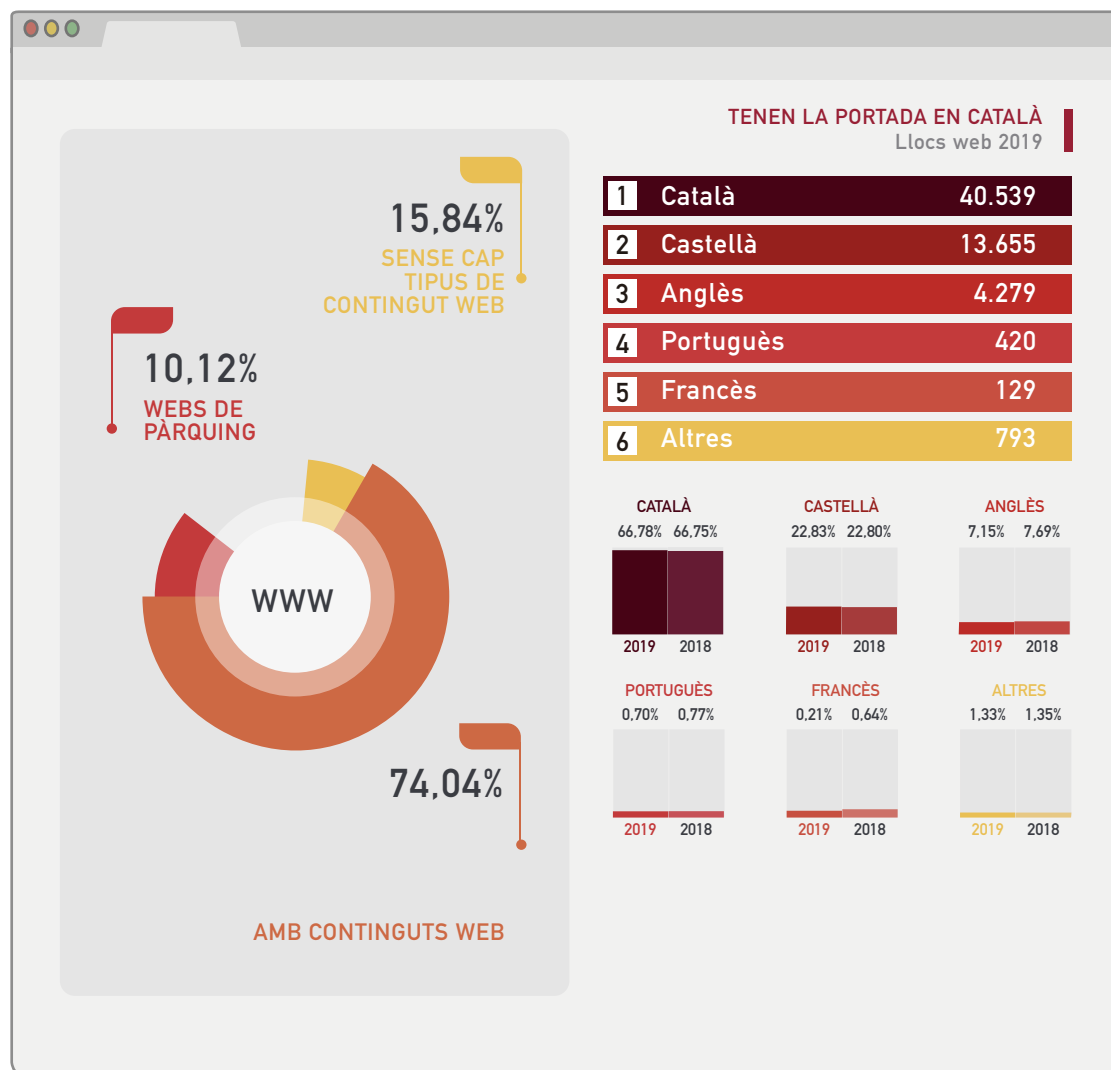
15,84%
SENSE CAP TIPUS DE CONTINGUT WEB

10,12%
WEBS DE PÀRQUING

WWW

74,04%

AMB CONTINGUTS WEB

TENEN LA PORTADA EN CATALÀ
Llocs web 2019

| | | |
|---|---|---|
| 1 | Català | 40.539 |
| 2 | Castellà | 13.655 |
| 3 | Anglès | 4.279 |
| 4 | Portuguès | 420 |
| 5 | Francès | 129 |
| 6 | Altres | 793 |

CATALÀ
66,78% 66,75%
2019 2018

CASTELLÀ
22,83% 22,80%
2019 2018

ANGLÈS
7,15% 7,69%
2019 2018

PORTUGUÈS
0,70% 0,77%
2019 2018

FRANCÈS
0,21% 0,64%
2019 2018

ALTRES
1,33% 1,35%
2019 2018